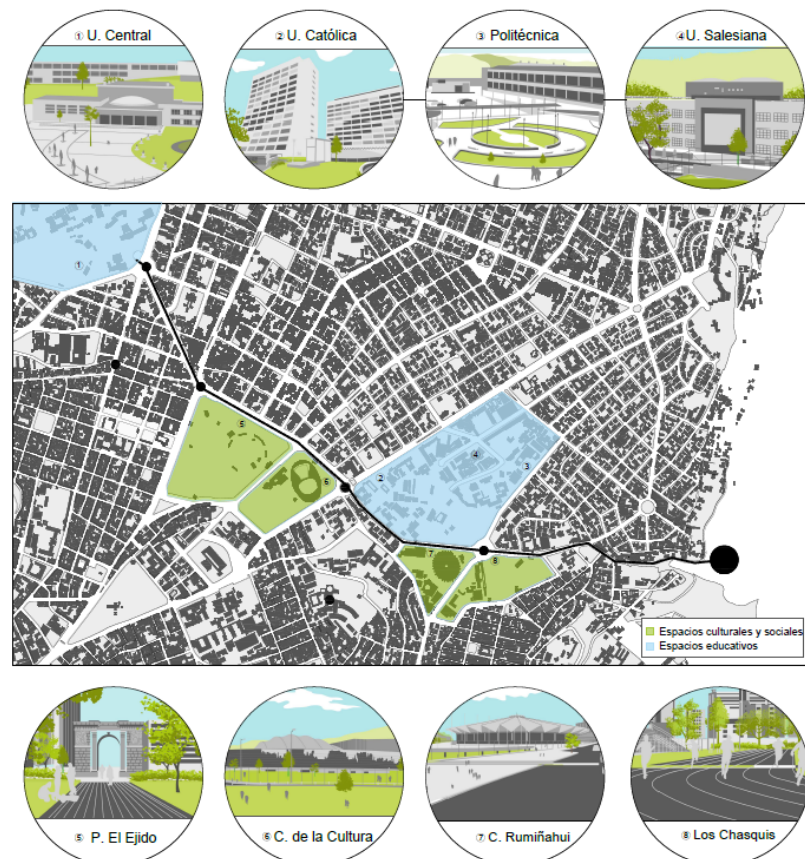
① U. Central

② U. Católica

③ Politécnica

④ U. Salesiana

①

⑤

⑥

②

④

③

⑦

⑧

Espacios culturales y sociales
Espacios educativos

⑤ P. El Ejido

⑥ C. de la Cultura

⑦ C. Rumiñahui

⑧ Los Chasquis